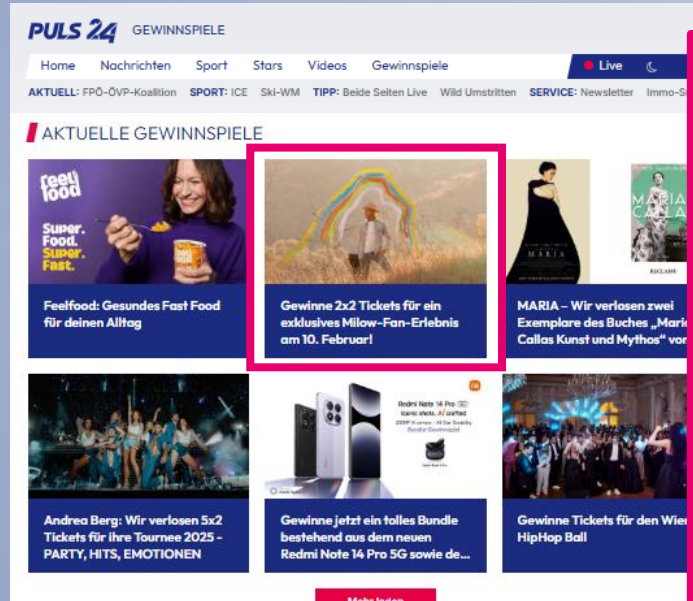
PULS 24 GEWINNSPIELE

Home Nachrichten Sport Stars Videos Gewinnspiele Live

AKTUELL: FPÖ-ÖVP-Koalition SPORT: ICE Ski-WM TIPP: Beide Seiten Live Wild Umstritten SERVICE: Newsletter Immo-S

AKTUELLE GEWINNSPIELE

feel food Super. Food. Super. Fast.

Feelfood: Gesundes Fast Food für deinen Alltag

Gewinne 2x2 Tickets für ein exklusives Milow-Fan-Erlebnis am 10. Februar!

MARIA

MARIA CALLAS

REKLAME

MARIA – Wir verlosen zwei Exemplare des Buches „Mari Callas Kunst und Mythos" vo

Andrea Berg: Wir verlosen 5x2 Tickets für ihre Tournee 2025 - PARTY, HITS, EMOTIONEN

Redmi Note 14 Pro 5G Iconic shots. AI crafted

Gewinne jetzt ein tolles Bundle bestehend aus dem neuen Redmi Note 14 Pro 5G sowie de...

Gewinne Tickets für den Wie HipHop Ball

Mehr laden